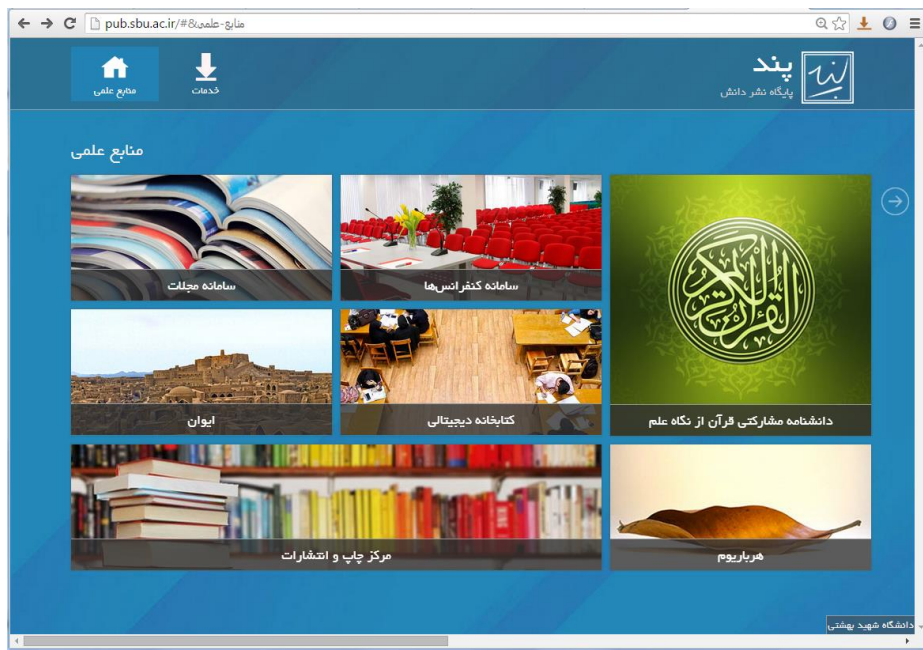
pub.sbu.ac.ir/#منابع-علمی&

پند
پایگاه نشر دانش

خدمات
منابع علمی

منابع علمی

سامانه مجلات
سامانه کنفرانس‌ها
ایوان
کتابخانه دیجیتالی
دانشنامه مشارکتی قرآن از نگاه علم
مرکز چاپ و انتشارات
هرباریوم

دانشگاه شهید بهشتی